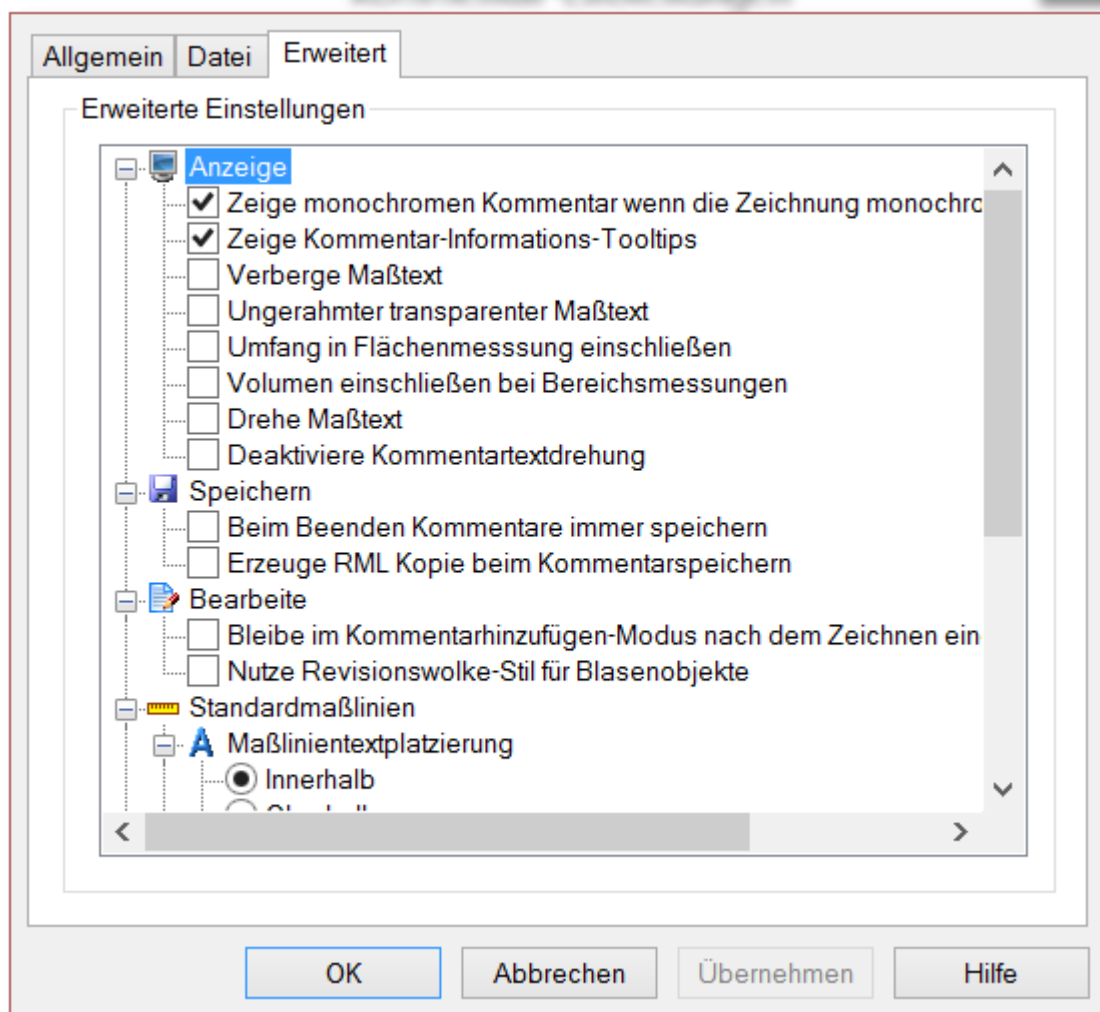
Allgemein Datei Erweitert

Erweiterte Einstellungen

Anzeige
Zeige monochromen Kommentar wenn die Zeichnung monochro
Zeige Kommentar-Informations-Tooltips
Verberge Maßtext
Ungerahmter transparenter Maßtext
Umfang in Flächenmesssung einschließen
Volumen einschließen bei Bereichsmessungen
Drehe Maßtext
Deaktiviere Kommentartextdrehung
Speichern
Beim Beenden Kommentare immer speichern
Erzeuge RML Kopie beim Kommentarspeichern
Bearbeite
Bleibe im Kommentarhinzufügen-Modus nach dem Zeichnen ein
Nutze Revisionswolke-Stil für Blasenobjekte
Standardmaßlinien
Maßlinientextplatzierung
Innerhalb
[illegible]

OK Abbrechen Übernehmen Hilfe